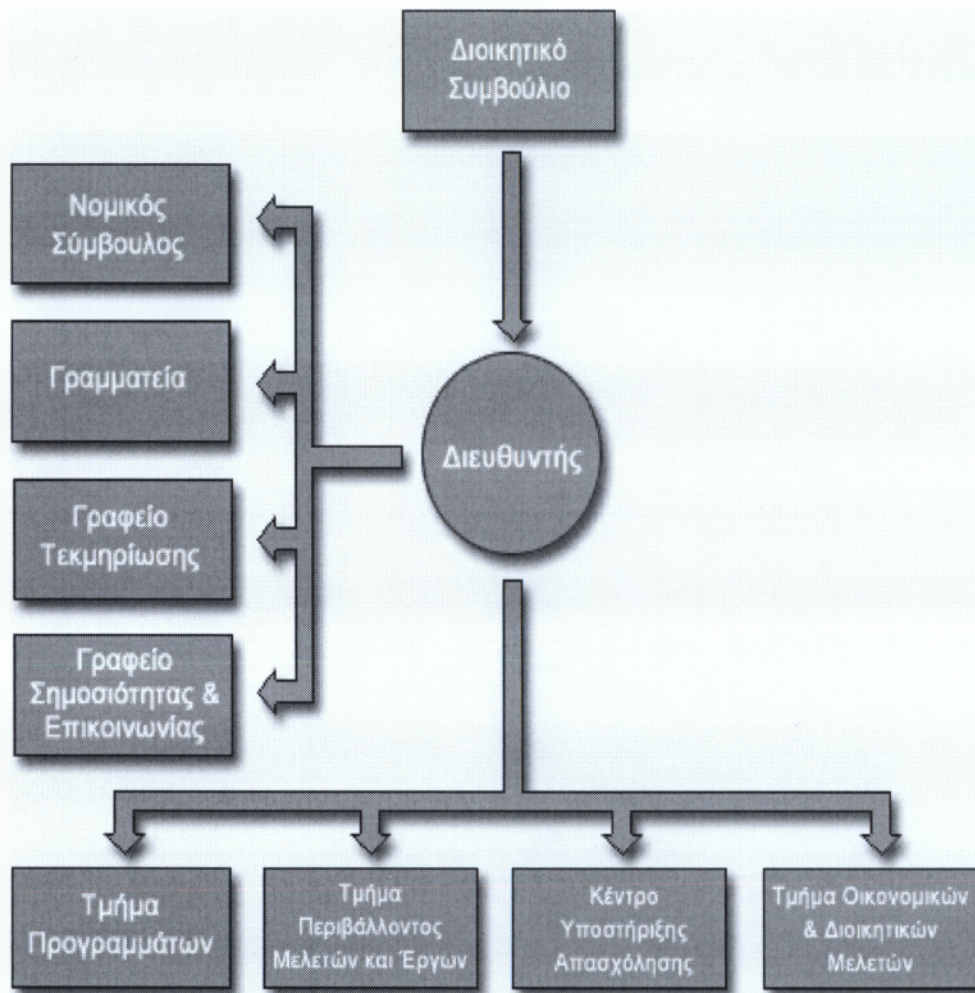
Διοικητικό Συμβούλιο

Νομικός Σύμβουλος

Γραμματεία

Διευθυντής

Γραφείο Τεκμηρίωσης

Γραφείο Σημοσιότητας & Επικοινωνίας

Τμήμα Προγραμμάτων

Τμήμα Περιβάλλοντος Μελετών και Έργων

Κέντρο Υποστήριξης Απασχόλησης

Τμήμα Οικονομικών & Διοικητικών Μελετών